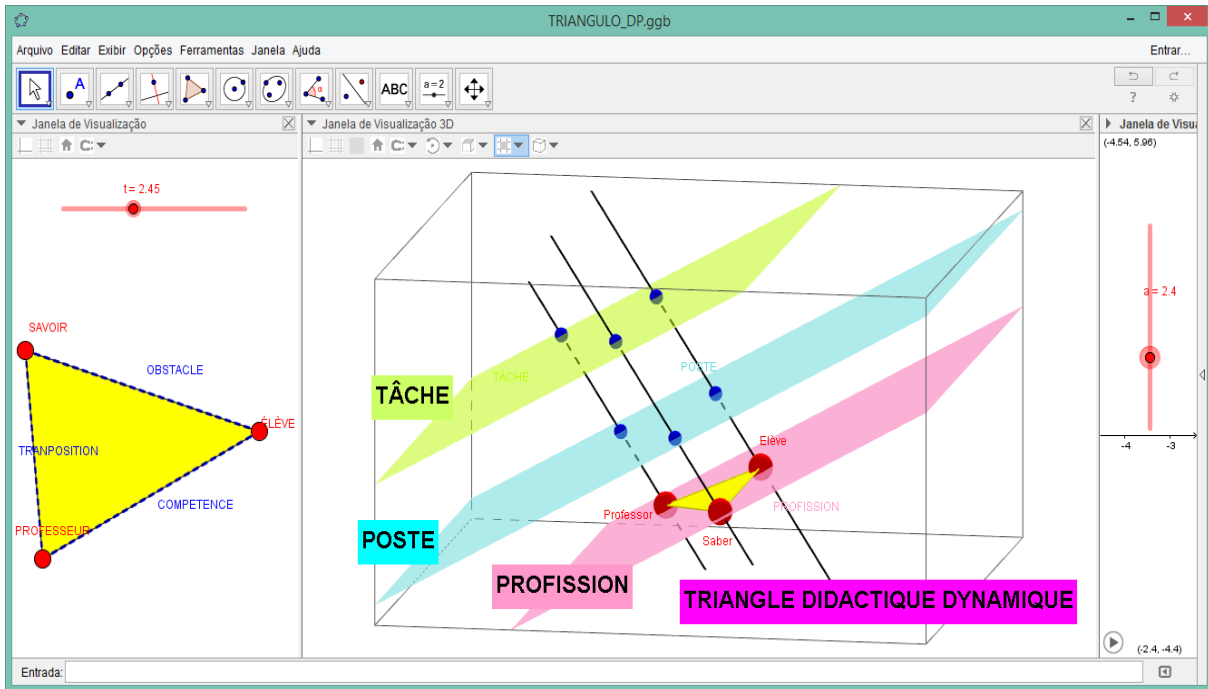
TRIANGULO_DP.ggb

Arquivo Editar Exibir Opções Ferramentas Janela Ajuda

Entrar...

ABC
a=2
?

Janela de Visualização

Janela de Visualização 3D

Janela de Visua

t = 2.45

SAVOIR
OBSTACLE
ÉLÈVE
TRANPOSITION
COMPETENCE
PROFESSEUR

TÂCHE
TÂCHE
POSTE
POSTE
Elève
Professor
Saber
PROFISSION
PROFISSION
TRIANGLE DIDACTIQUE DYNAMIQUE

(-4.54, 5.96)
a = 2.4
-4
-3
(-2.4, -4.4)

Entrada: